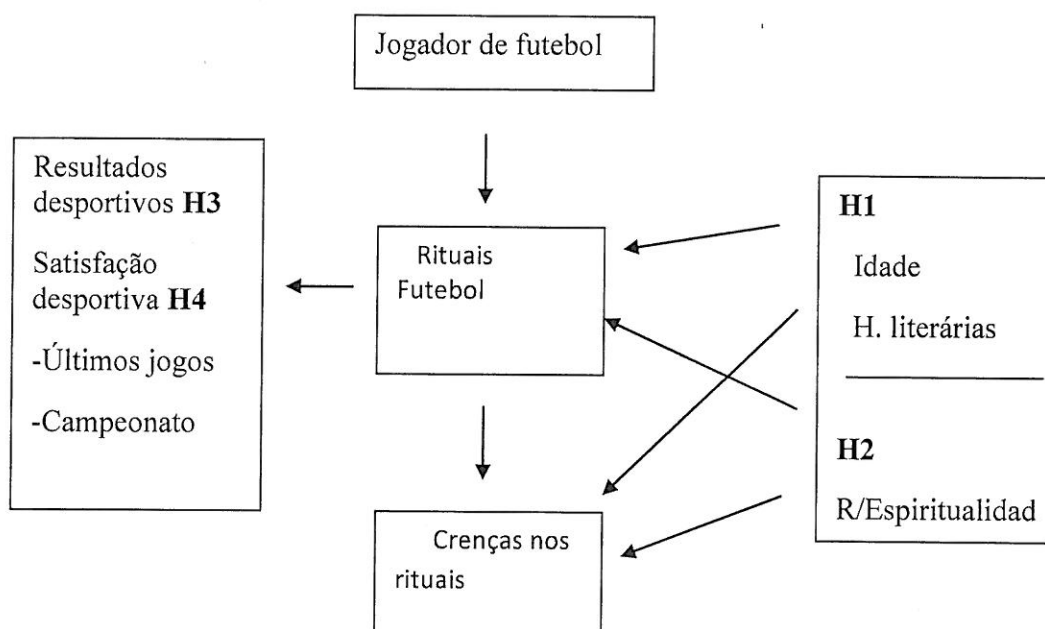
Jogador de futebol

Resultados desportivos **H3**

Satisfação desportiva **H4**

-Últimos jogos

-Campeonato

Rituais Futebol

Crenças nos rituais

**H1**

Idade

H. literárias

**H2**

R/Espiritualidad